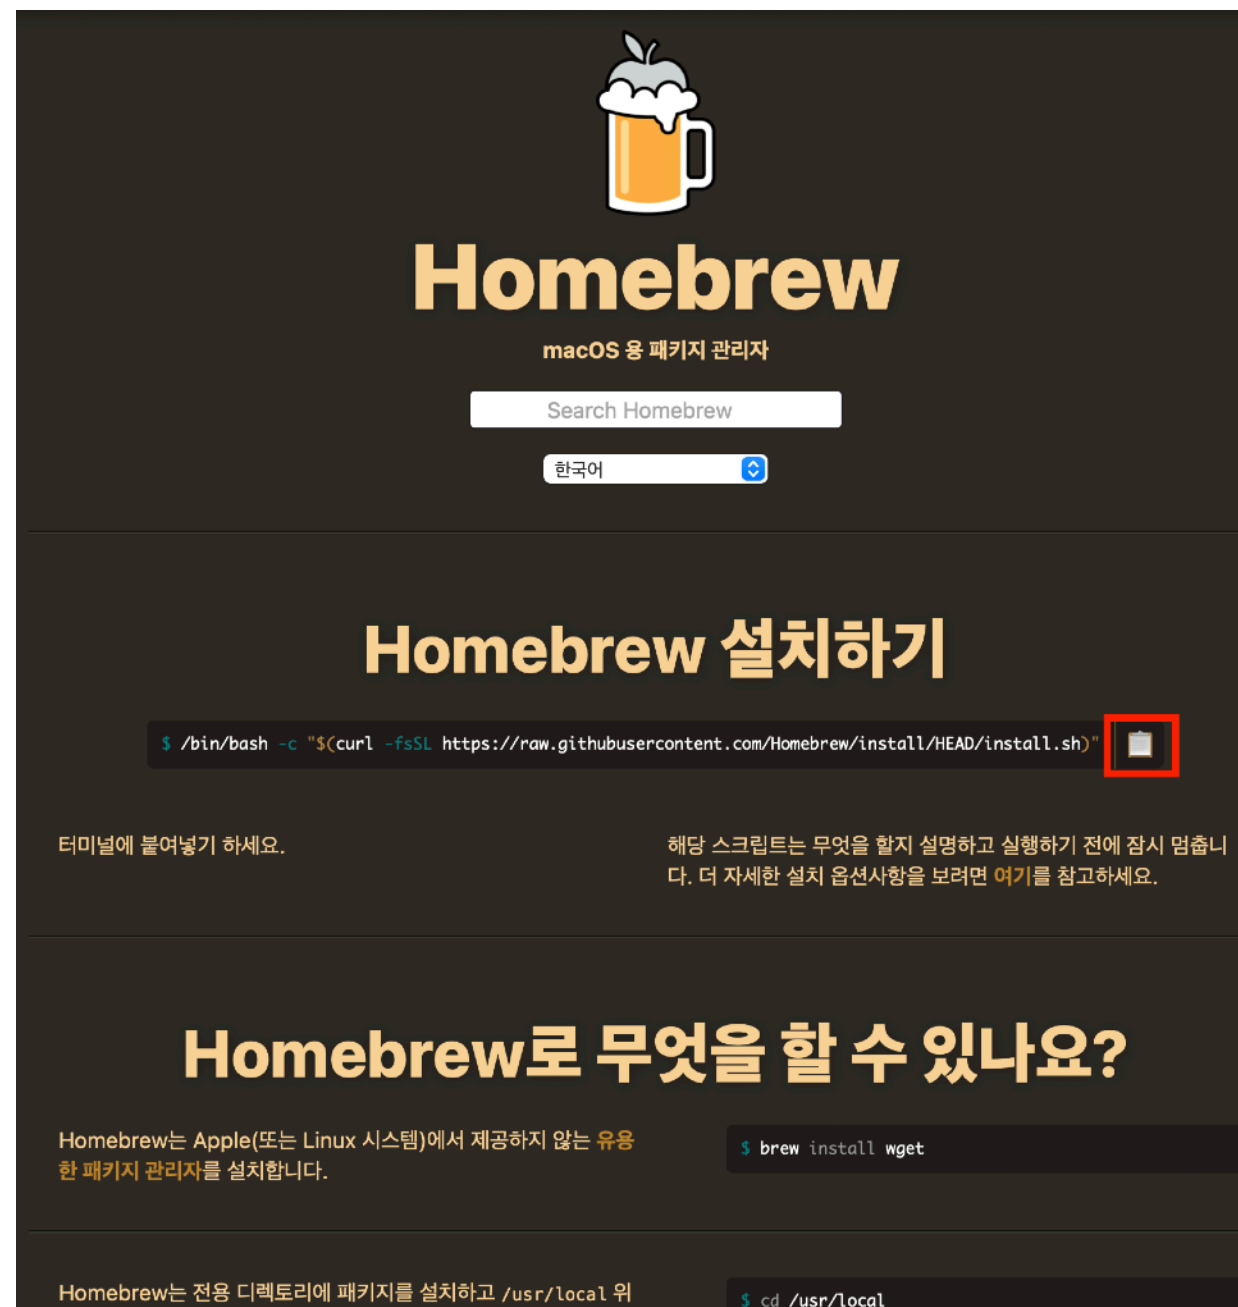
Homebrew

macOS 용 패키지 관리자

Search Homebrew

한국어

Homebrew 설치하기

$ /bin/bash -c "$(curl -fsSL https://raw.githubusercontent.com/Homebrew/install/HEAD/install.sh)"

터미널에 붙여넣기 하세요.

해당 스크립트는 무엇을 할지 설명하고 실행하기 전에 잠시 멈춥니다. 더 자세한 설치 옵션사항을 보려면 여기를 참고하세요.

Homebrew로 무엇을 할 수 있나요?

Homebrew는 Apple(또는 Linux 시스템)에서 제공하지 않는 유용한 패키지 관리자를 설치합니다.

$ brew install wget

Homebrew는 전용 디렉토리에 패키지를 설치하고 /usr/local 위

$ cd /usr/local